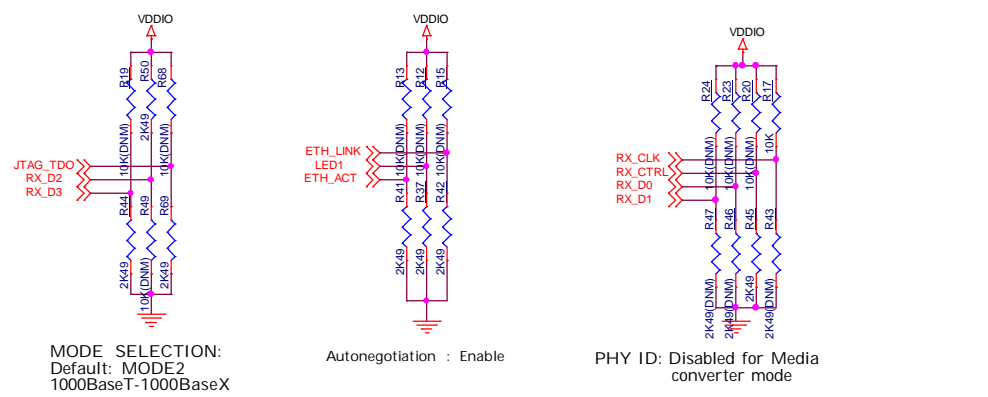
VDDIO

R19
R50
R68
10K(DNM)
2K49
10K(DNM)
JTAG_TDO
RX_D2
RX_D3
R44
R49
R69
2K49
10K(DNM)
2K49

MODE SELECTION:
Default: MODE2
1000BaseT-1000BaseX

VDDIO

R13
R12
R15
ETH_LINK
LED1
ETH_ACT
10K(DNM)
10K(DNM)
10K(DNM)
R41
R37
R42
2K49
2K49
2K49

Autonegotiation : Enable

VDDIO

R24
R23
R20
R17
RX_CLK
RX_CTRL
RX_D0
RX_D1
10K(DNM)
10K(DNM)
10K(DNM)
10K
R47
R46
R45
R43
2K49(DNM)
2K49(DNM)
2K49
2K49(DNM)

PHY ID: Disabled for Media
converter mode